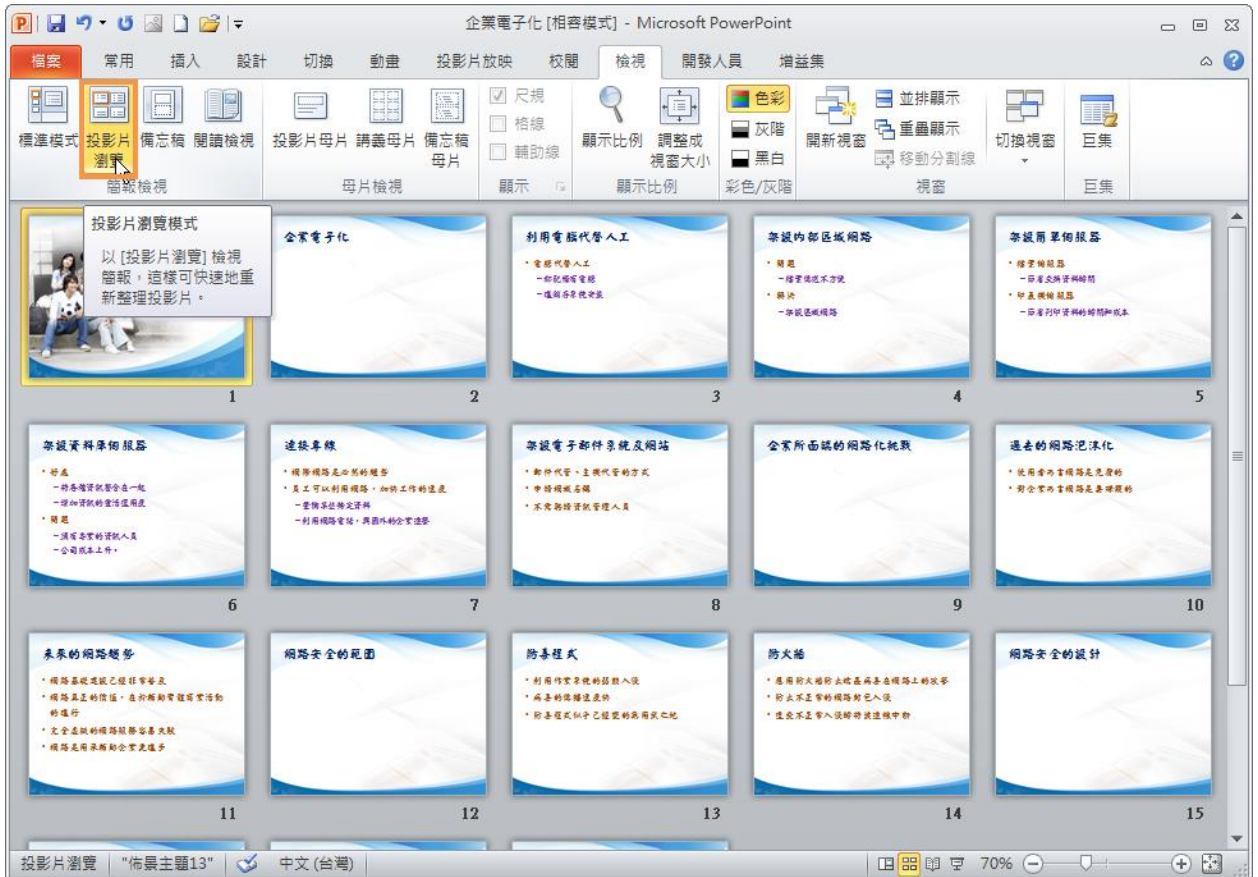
企業電子化 [相容模式] - Microsoft PowerPoint

檔案 常用 插入 設計 切換 動畫 投影片放映 校閱 檢視 開發人員 增益集

標準模式 投影片瀏覽 備忘稿 閱讀檢視
簡報檢視
投影片母片 講義母片 備忘稿母片
母片檢視
尺規 格線 輔助線
顯示
顯示比例 調整成視窗大小
顯示比例
色彩 灰階 黑白
彩色/灰階
開新視窗 並排顯示 重疊顯示 移動分割線
視窗
切換視窗
巨集
巨集

投影片瀏覽模式
以 [投影片瀏覽] 檢視簡報，這樣可快速地重新整理投影片。

1

企業電子化
2

利用電腦代替人工
• 電腦代替人工
–印記備有電腦
–逐漸昇華現代化
3

架設內部區域網路
• 問題
–檔案傳送不方便
• 解決
–架設區域網路
4

架設簡單伺服器
• 檔案伺服器
–節省交換資料時間
• 印表機伺服器
–節省列印資料的時間和成本
5

架設資料庫伺服器
• 好處
–將各種資訊整合在一起
–增加資訊的會活運用度
• 問題
–須有專業的資訊人員
–公司成本上升。
6

連接專線
• 網際網路是必然的趨勢
• 員工可以利用網路，加快工作的速度
–查詢與收發資料
–利用網路電話，與國外的企業連繫
7

架設電子郵件系統及網站
• 郵件代替，主機代管的方式
• 申請網域名稱
• 不需聘請資訊管理人員
8

企業所面臨的網路化挑戰
9

過去的網路氾濫化
• 使用者為了網路是免費的
• 對企業而言網路是要賺錢的
10

未來的網路趨勢
• 網路基礎建設已經非常普及
• 網路真正的價值，在於輔助實體商業活動的進行
• 完全虛擬的網路服務容易失敗
• 網路是用來輔助企業更進步
11

網路安全的範圍
12

防毒程式
• 利用防堵軟體的防禦入侵
• 病毒的傳播速度快
• 防毒程式似乎已經變的為用是之地
13

防火牆
• 應用防火牆防止網路病毒在網路上的攻擊
• 防止不正常的網路封包入侵
• 隨便不是客人侵時跨網連線中斷
14

網路安全的設計
15

投影片瀏覽 "佈景主題13" 中文 (台灣) 70%